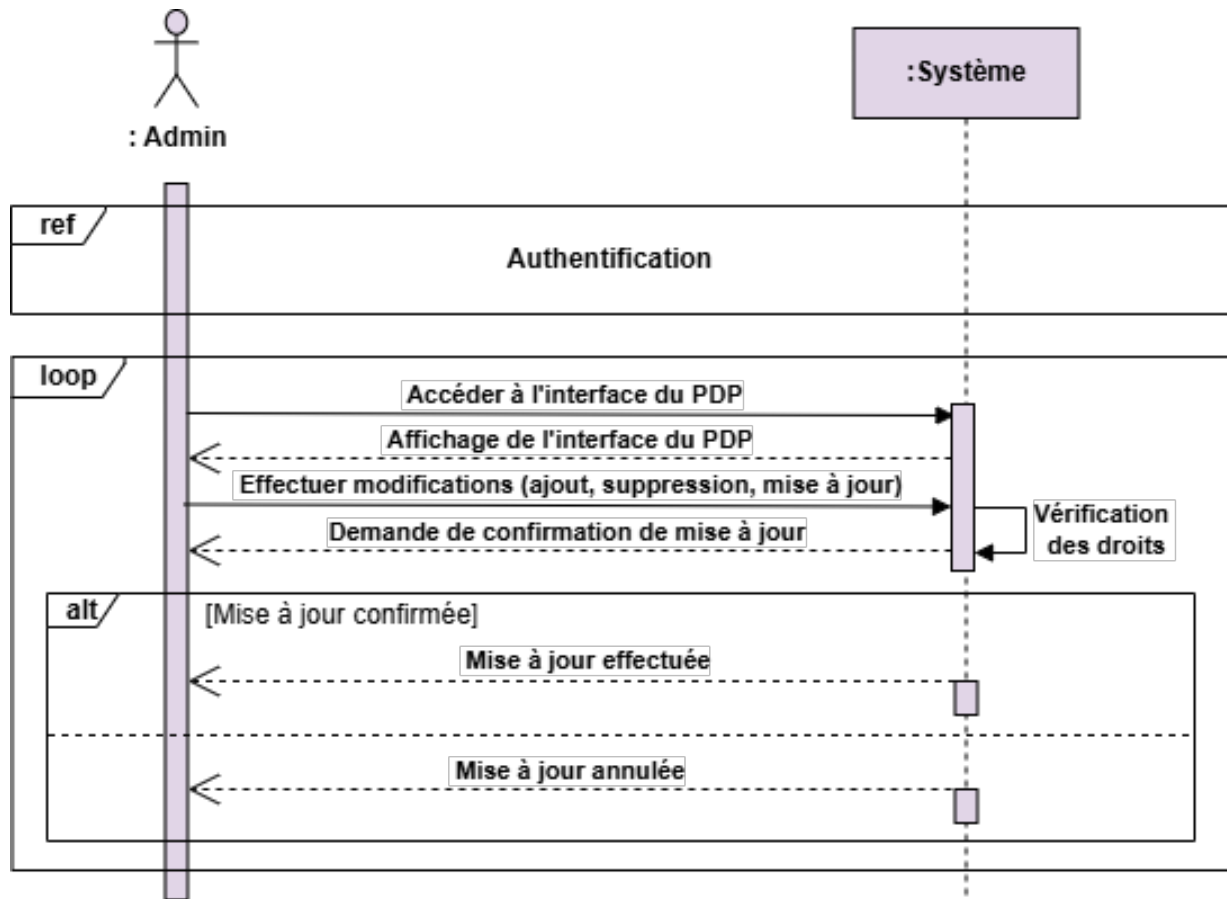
: Admin

:Système

ref

Authentification

loop

Accéder à l'interface du PDP

Affichage de l'interface du PDP

Effectuer modifications (ajout, suppression, mise à jour)

Demande de confirmation de mise à jour

Vérification des droits

alt

[Mise à jour confirmée]

Mise à jour effectuée

Mise à jour annulée